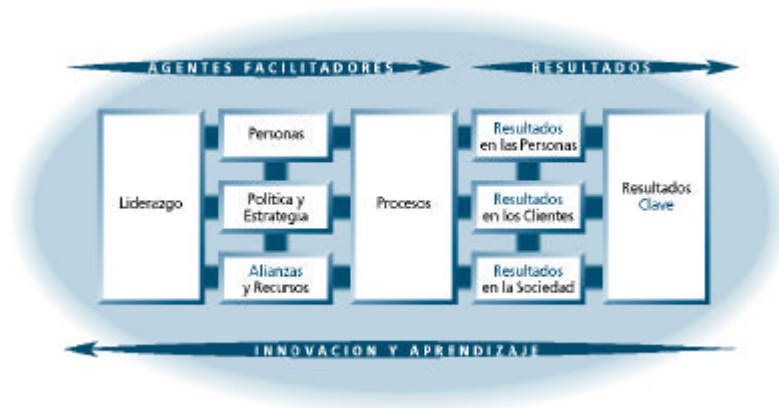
AGENTES FACILITADORES

RESULTADOS

Liderazgo

Personas

Política y Estrategia

Alianzas y Recursos

Procesos

Resultados en las Personas

Resultados en los Clientes

Resultados en la Sociedad

Resultados Clave

INNOVACION Y APRENDIZAJE